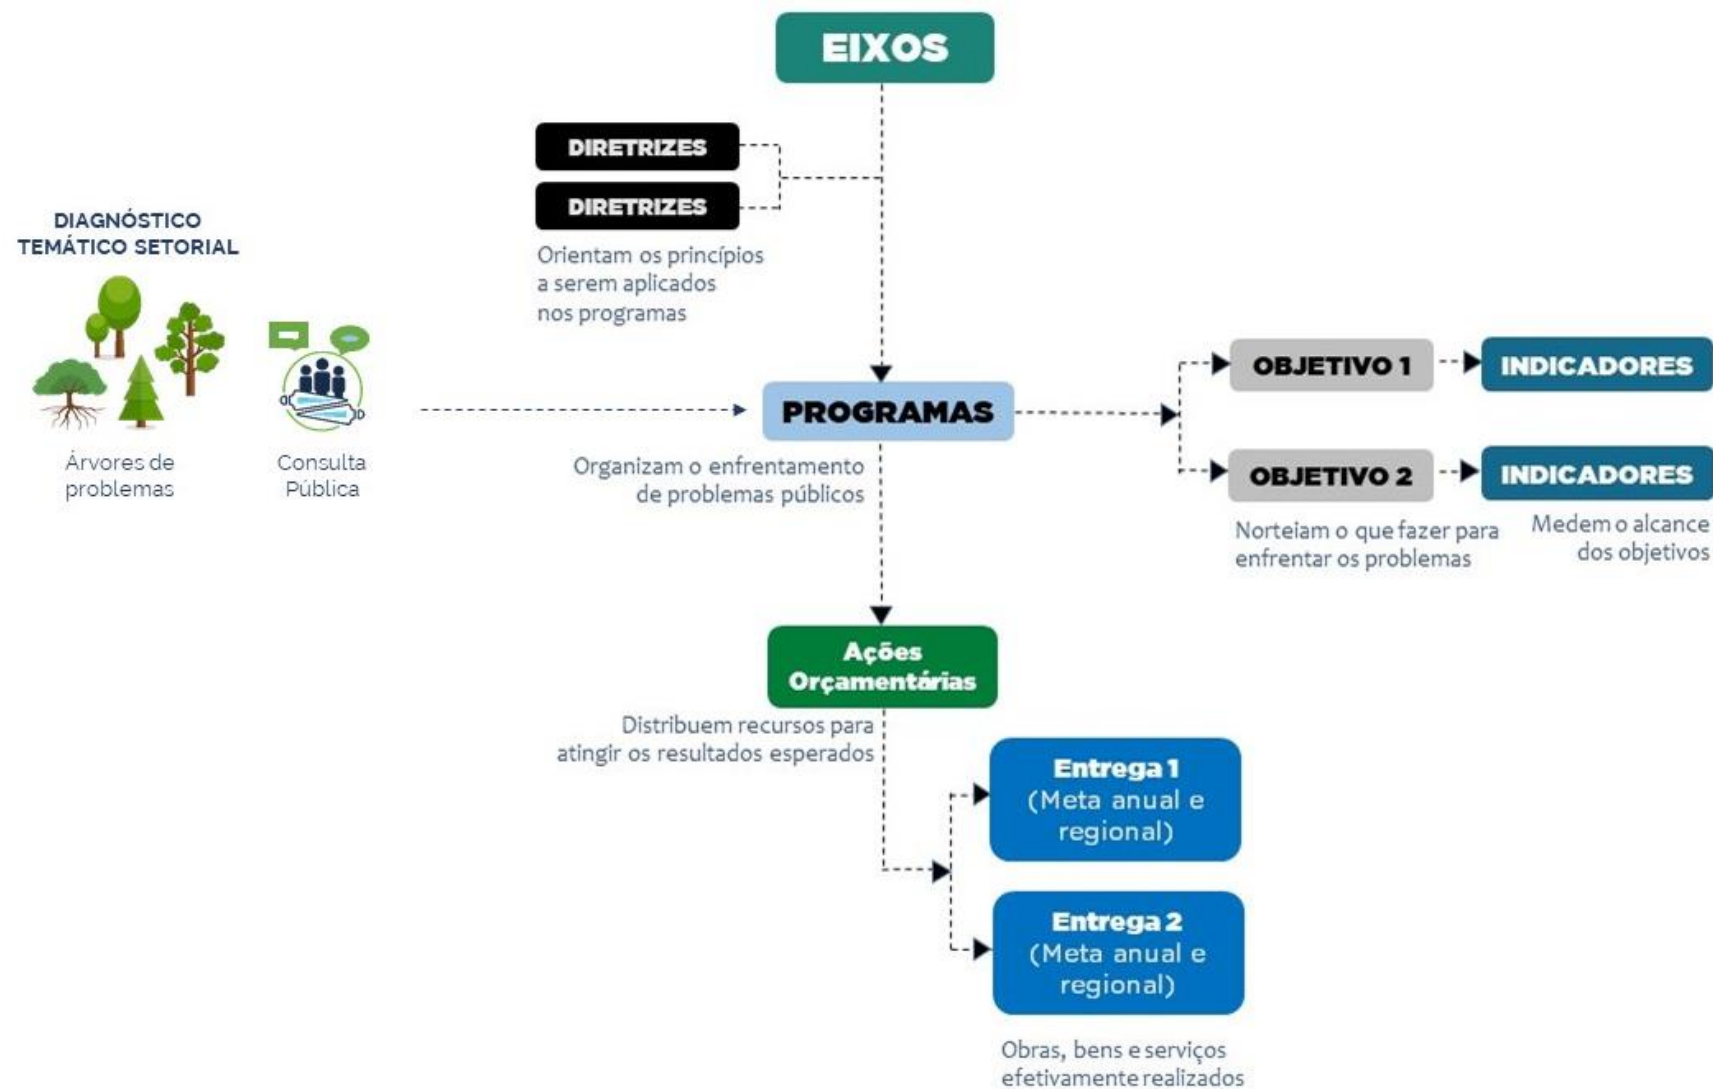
EIXOS

DIRETRIZES

DIRETRIZES

Orientam os princípios a serem aplicados nos programas

DIAGNÓSTICO TEMÁTICO SETORIAL

Árvores de problemas

Consulta Pública

PROGRAMAS

Organizam o enfrentamento de problemas públicos

OBJETIVO 1

INDICADORES

OBJETIVO 2

INDICADORES

Norteiam o que fazer para enfrentar os problemas

Medem o alcance dos objetivos

Ações Orçamentárias

Distribuem recursos para atingir os resultados esperados

Entrega 1 (Meta anual e regional)

Entrega 2 (Meta anual e regional)

Obras, bens e serviços efetivamente realizados